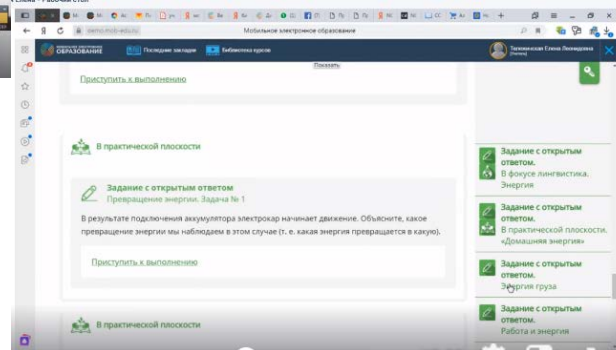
Мобильное электронное образование

ОБРАЗОВАНИЕ

Последние закладки

Библиотека курсов

Тимошинская Елена Леонидовна

Показать

Приступить к выполнению

В практической плоскости

Задание с открытым ответом

Превращение энергии. Задача № 1

В результате подключения аккумулятора электрокар начинает движение. Объясните, какое превращение энергии мы наблюдаем в этом случае (т. е. какая энергия превращается в какую).

Приступить к выполнению

В практической плоскости

Задание с открытым ответом.
В фокусе лингвистика. Энергия

Задание с открытым ответом.
В практической плоскости. «Домашняя энергия»

Задание с открытым ответом.
Энергия груза

Задание с открытым ответом.
Работа и энергия